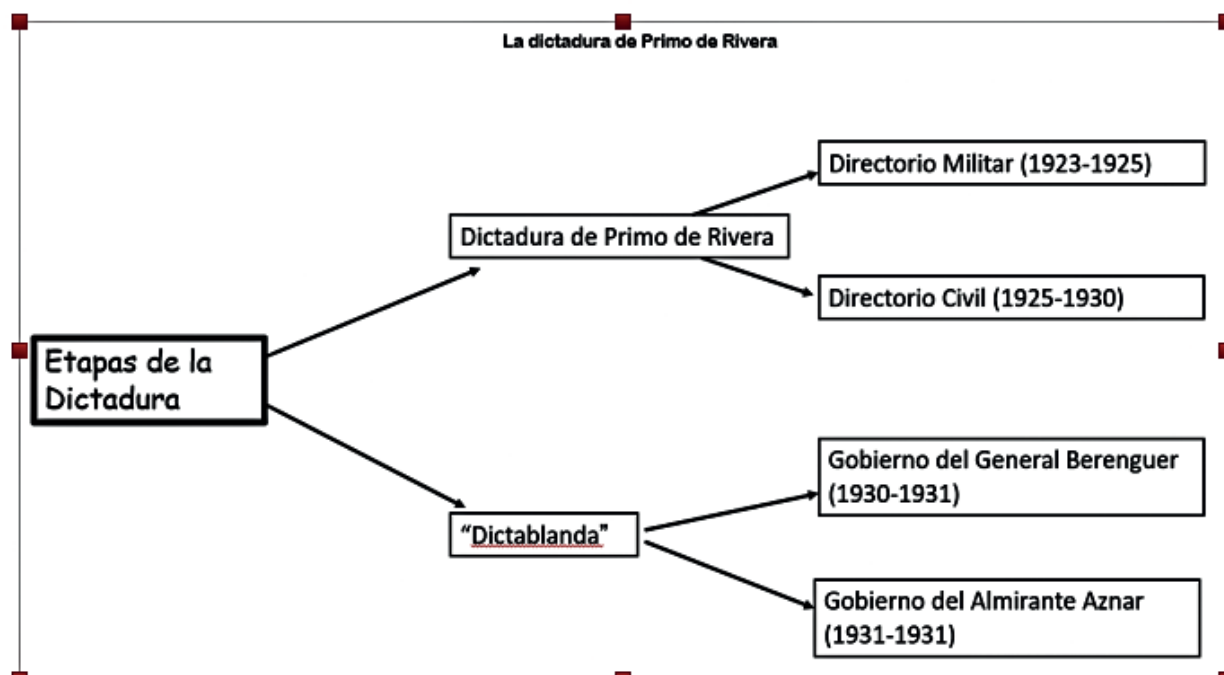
La dictadura de Primo de Rivera

Etapas de la Dictadura

Dictadura de Primo de Rivera

Directorio Militar (1923-1925)

Directorio Civil (1925-1930)

"Dictablanda"

Gobierno del General Berenguer (1930-1931)

Gobierno del Almirante Aznar (1931-1931)